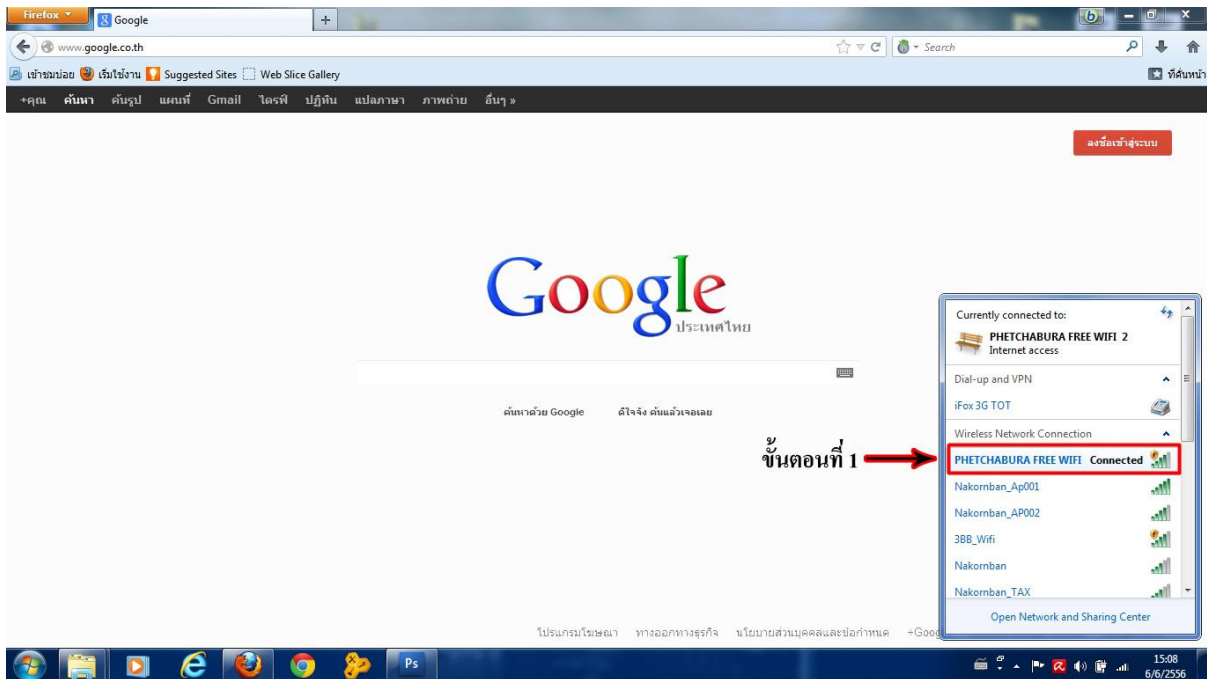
Firefox Google +

www.google.co.th

Search

เข้าชมบ่อย เริ่มใช้งาน Suggested Sites Web Slice Gallery

ที่คั่นหน้า

+คุณ ค้นหา ค้นรูป แผนที่ Gmail ไดรฟ์ ปฏิทิน แปลภาษา ภาพถ่าย อื่นๆ »

ลงชื่อเข้าสู่ระบบ

Google ประเทศไทย

ค้นหาด้วย Google ดีใจจัง ค้นแล้วเจอเลย

โปรแกรมโฆษณา ทางออกทางธุรกิจ นโยบายส่วนบุคคลและข้อกำหนด +Goog

Currently connected to:

PHETCHABURA FREE WIFI 2
Internet access

Dial-up and VPN

iFox 3G TOT

Wireless Network Connection

ขั้นตอนที่ 1

PHETCHABURA FREE WIFI Connected

Nakornban_Ap001

Nakornban_AP002

3BB_Wifi

Nakornban

Nakornban_TAX

Open Network and Sharing Center

Ps

15:08
6/6/2556